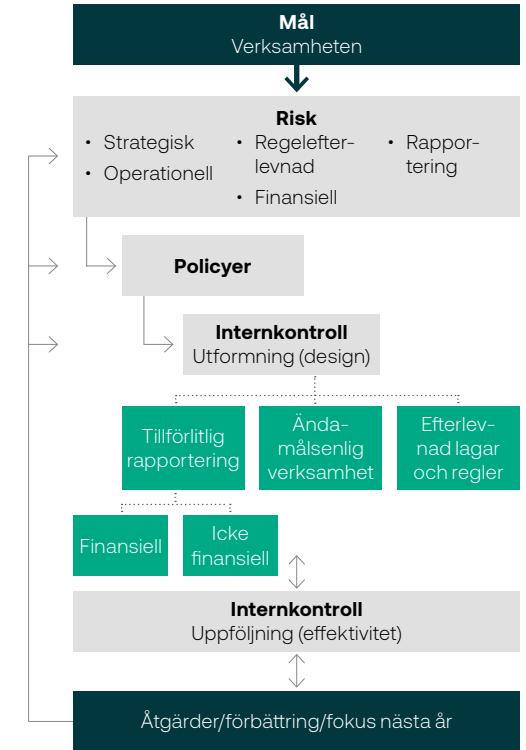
Mål
Verksamheten

Risk
• Strategisk
• Operationell
• Regelefterlevnad
• Finansiell
• Rapportering

Policyer

Internkontroll
Utformning (design)

Tillförlitlig rapportering

Ändamålsenlig verksamhet

Efterlevnad lagar och regler

Finansiell

Icke finansiell

Internkontroll
Uppföljning (effektivitet)

Åtgärder/förbättring/fokus nästa år